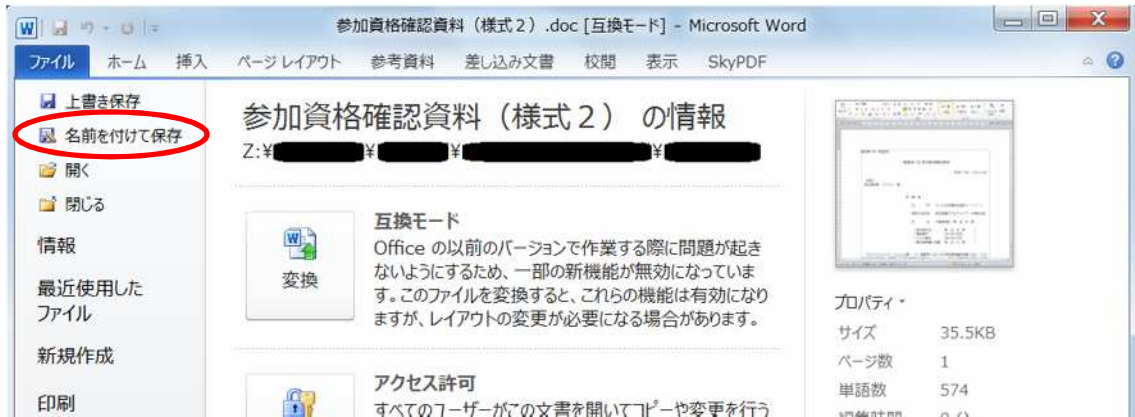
参加資格確認資料（様式２）.doc [互換モード] - Microsoft Word

ファイル　ホーム　挿入　ページレイアウト　参考資料　差し込み文書　校閲　表示　SkyPDF

上書き保存
名前を付けて保存
開く
閉じる
情報
最近使用したファイル
新規作成
印刷

参加資格確認資料（様式２） の情報
Z:¥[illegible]¥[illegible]¥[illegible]¥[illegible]

互換モード
Office の以前のバージョンで作業する際に問題が起きないようにするため、一部の新機能が無効になっています。このファイルを変換すると、これらの機能は有効になりますが、レイアウトの変更が必要になる場合があります。

変換

アクセス許可
すべてのユーザーがこの文書を開いてコピーや変更を行う

プロパティ
サイズ　35.5KB
ページ数　1
単語数　574
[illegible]